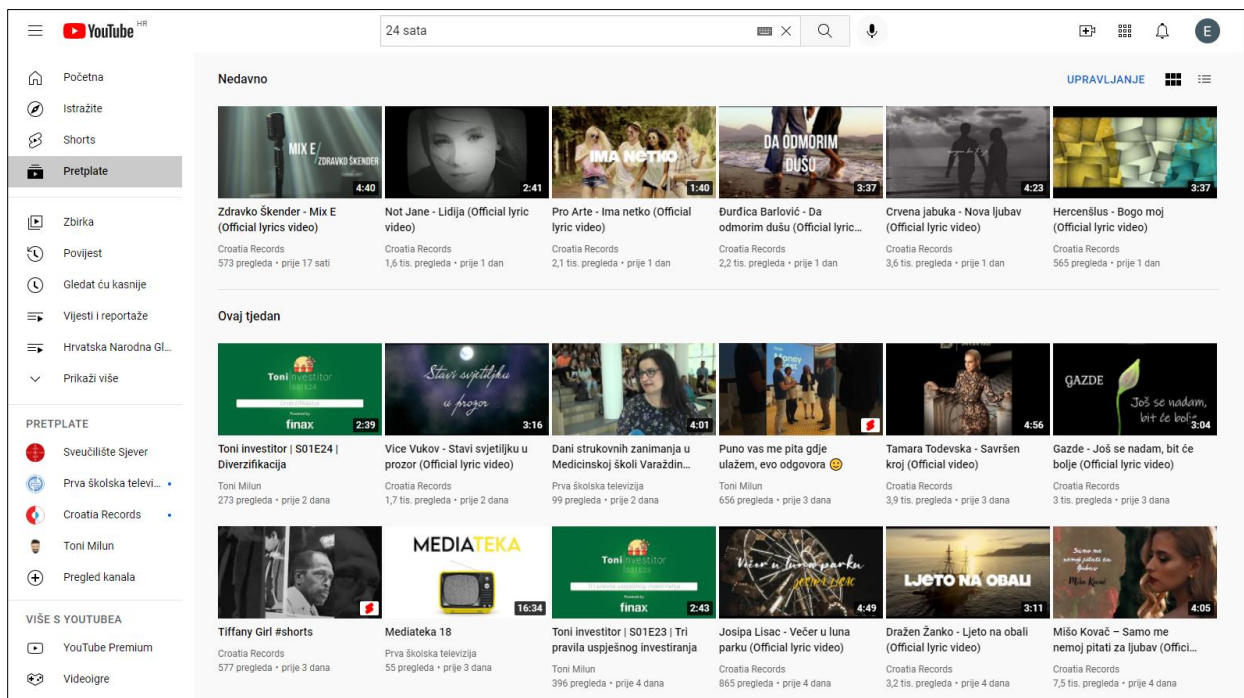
YouTube HR

24 sata

E

Početna
Istražite
Shorts
Pretplate

Zbirka
Povijest
Gledat ću kasnije
Vijesti i reportaže
Hrvatska Narodna Gl...
Prikaži više

PRETPLATE
Sveučilište Sjever
Prva školska televi...
Croatia Records
Toni Milun
Pregled kanala

VIŠE S YOUTUBEA
YouTube Premium
Videoigre

Nedavno

UPRAVLJANJE

MIX E ZDRAVKO ŠKENDER
4:40
Zdravko Škender - Mix E (Official lyrics video)
Croatia Records
573 pregleda • prije 17 sati

2:41
Not Jane - Lidija (Official lyric video)
Croatia Records
1,6 tis. pregleda • prije 1 dan

IMA NETKO
1:40
Pro Arte - Ima netko (Official lyric video)
Croatia Records
2,1 tis. pregleda • prije 1 dan

DA ODMORIM DUŠU
3:37
Đurđica Barlović - Da odmorim dušu (Official lyric...
Croatia Records
2,2 tis. pregleda • prije 1 dan

4:23
Crvena jabuka - Nova ljubav (Official lyric video)
Croatia Records
3,6 tis. pregleda • prije 1 dan

3:37
Hercenšlus - Bogo moj (Official lyric video)
Croatia Records
565 pregleda • prije 1 dan

Ovaj tjedan

Toni investitor
finax
2:39
Toni investitor | S01E24 | Diverzifikacija
Toni Milun
273 pregleda • prije 2 dana

Stavi svjetiljku u prozor
3:16
Vice Vukov - Stavi svjetiljku u prozor (Official lyric video)
Croatia Records
1,7 tis. pregleda • prije 2 dana

4:01
Dani strukovnih zanimanja u Medicinskoj školi Varaždin...
Prva školska televizija
99 pregleda • prije 2 dana

Puno vas me pita gdje ulažem, evo odgovora 😊
Toni Milun
656 pregleda • prije 3 dana

4:56
Tamara Todevska - Savršen kroj (Official video)
Croatia Records
3,9 tis. pregleda • prije 3 dana

GAZDE
Još se nadam, bit će bolje
3:04
Gazde - Još se nadam, bit će bolje (Official lyric video)
Croatia Records
3 tis. pregleda • prije 3 dana

Tiffany Girl #shorts
Croatia Records
577 pregleda • prije 3 dana

MEDIATEKA
16:34
Mediateka 18
Prva školska televizija
55 pregleda • prije 3 dana

Toni investitor
finax
2:43
Toni investitor | S01E23 | Tri pravila uspješnog investiranja
Toni Milun
396 pregleda • prije 4 dana

Večer u luna parku
4:49
Josipa Lisac - Večer u luna parku (Official lyric video)
Croatia Records
865 pregleda • prije 4 dana

LJETO NA OBALI
3:11
Dražen Žanko - Ljeto na obali (Official lyric video)
Croatia Records
3,2 tis. pregleda • prije 4 dana

Samo me nemoj pitati za ljubav
Mišo Kovač
4:05
Mišo Kovač – Samo me nemoj pitati za ljubav (Offici...
Croatia Records
7,5 tis. pregleda • prije 4 dana